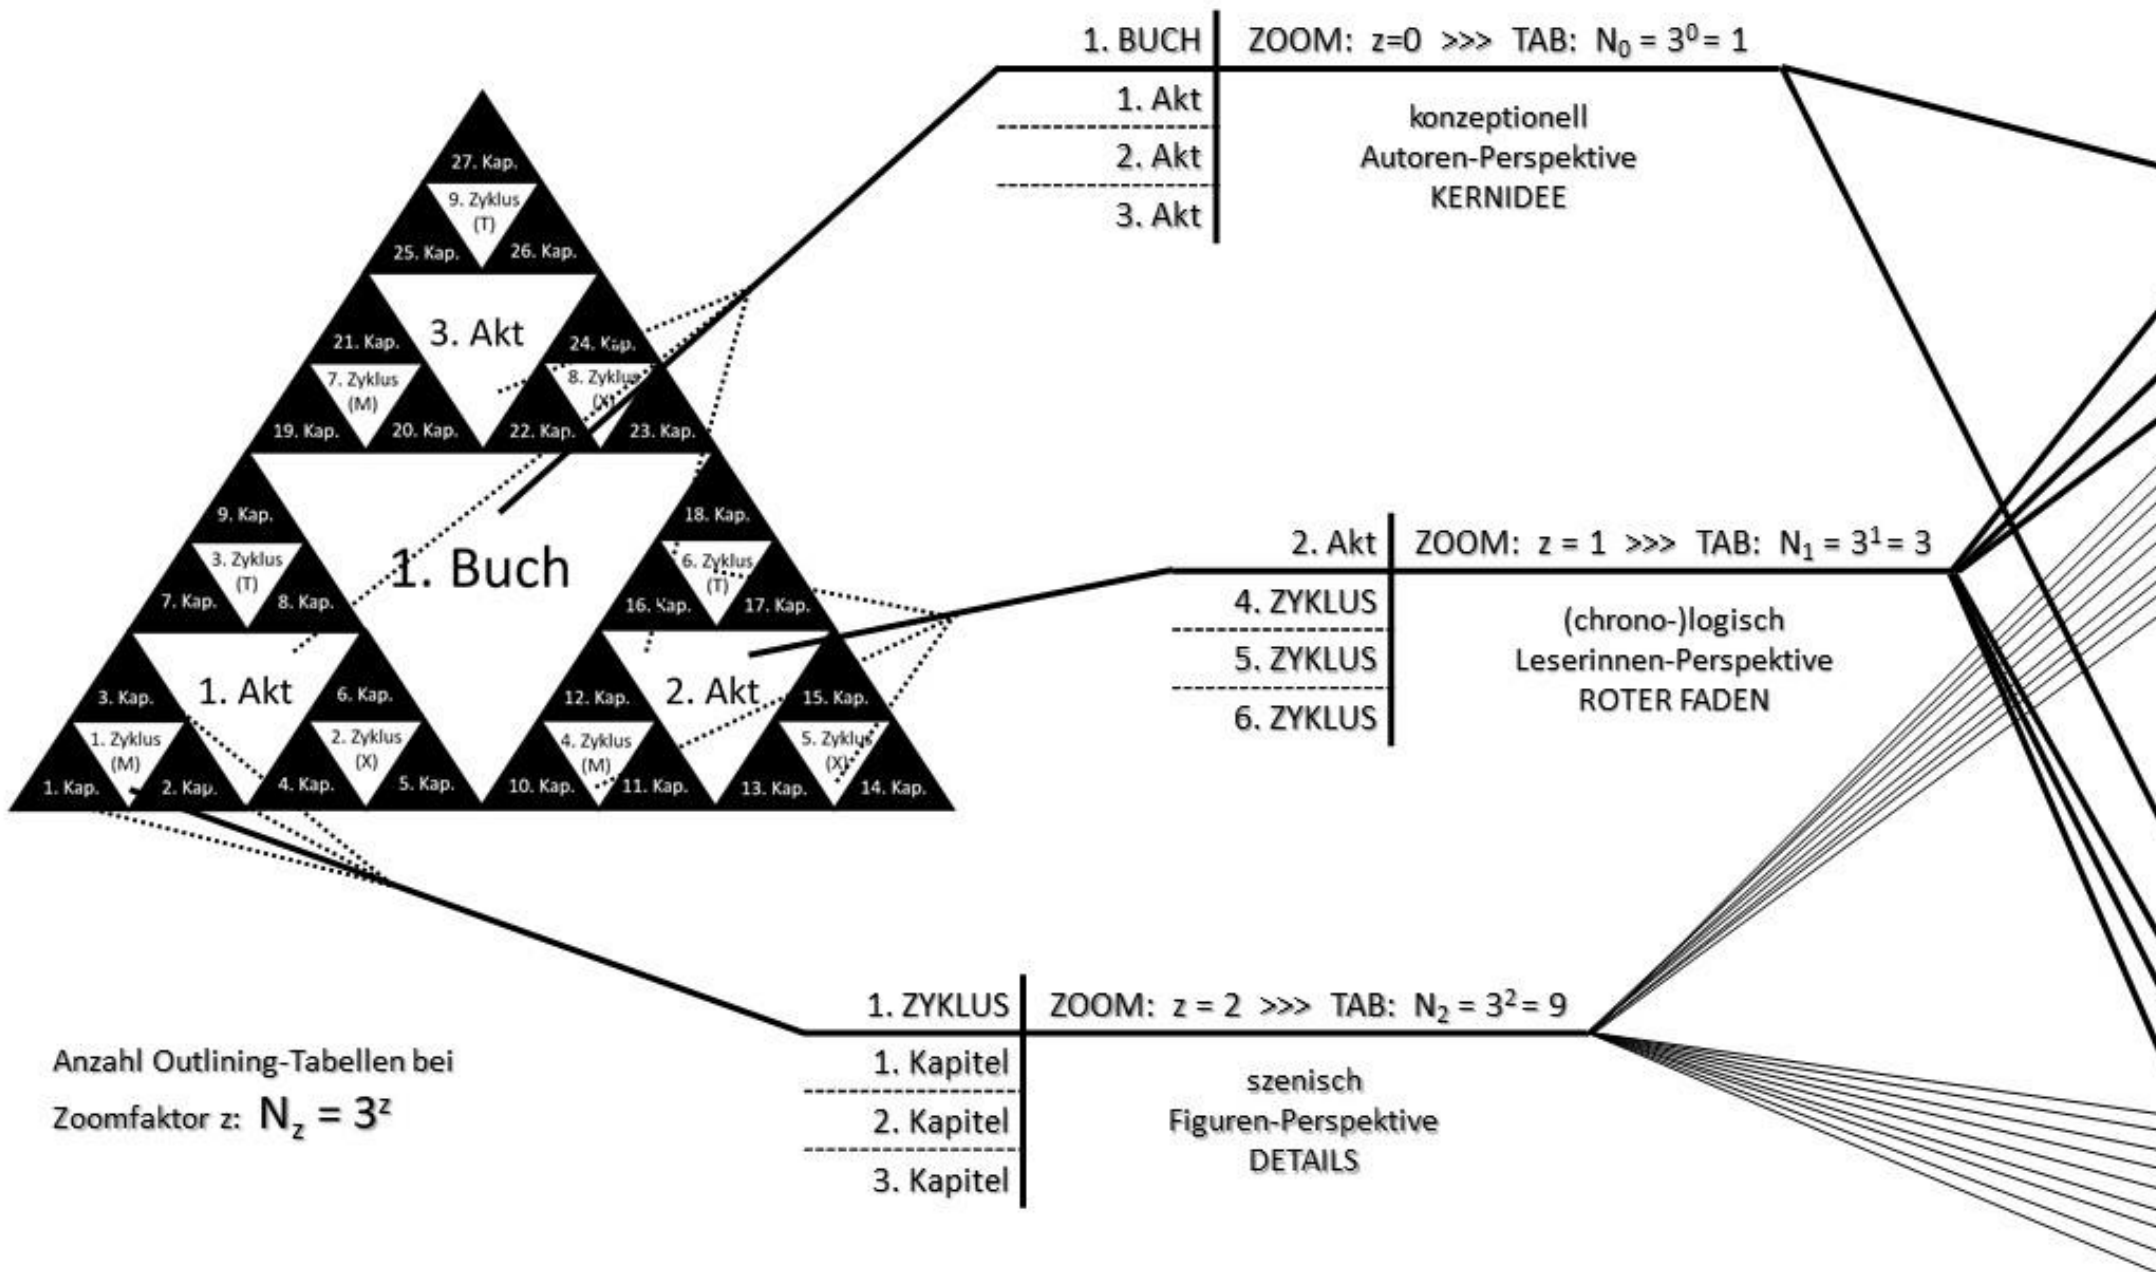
27. Kap.
9. Zyklus (T)
25. Kap.
26. Kap.
3. Akt
21. Kap.
24. Kap.
7. Zyklus (M)
8. Zyklus (X)
19. Kap.
20. Kap.
22. Kap.
23. Kap.
9. Kap.
18. Kap.
3. Zyklus (T)
1. Buch
6. Zyklus (T)
7. Kap.
8. Kap.
16. Kap.
17. Kap.
3. Kap.
1. Akt
6. Kap.
12. Kap.
2. Akt
15. Kap.
1. Zyklus (M)
2. Zyklus (X)
4. Zyklus (M)
5. Zyklus (X)
1. Kap.
2. Kap.
4. Kap.
5. Kap.
10. Kap.
11. Kap.
13. Kap.
14. Kap.

| 1. BUCH | ZOOM: z=0 >>> TAB: $N_0 = 3^0 = 1$ |
|---|---|
| 1. Akt | konzeptionell |
| 2. Akt | Autoren-Perspektive |
| 3. Akt | KERNIDEE |

| 2. Akt | ZOOM: z = 1 >>> TAB: $N_1 = 3^1 = 3$ |
|---|---|
| 4. ZYKLUS | (chrono-)logisch |
| 5. ZYKLUS | Leserinnen-Perspektive |
| 6. ZYKLUS | ROTER FADEN |

| 1. ZYKLUS | ZOOM: z = 2 >>> TAB: $N_2 = 3^2 = 9$ |
|---|---|
| 1. Kapitel | szenisch |
| 2. Kapitel | Figuren-Perspektive |
| 3. Kapitel | DETAILS |

Anzahl Outlining-Tabellen bei Zoomfaktor z: $N_z = 3^z$